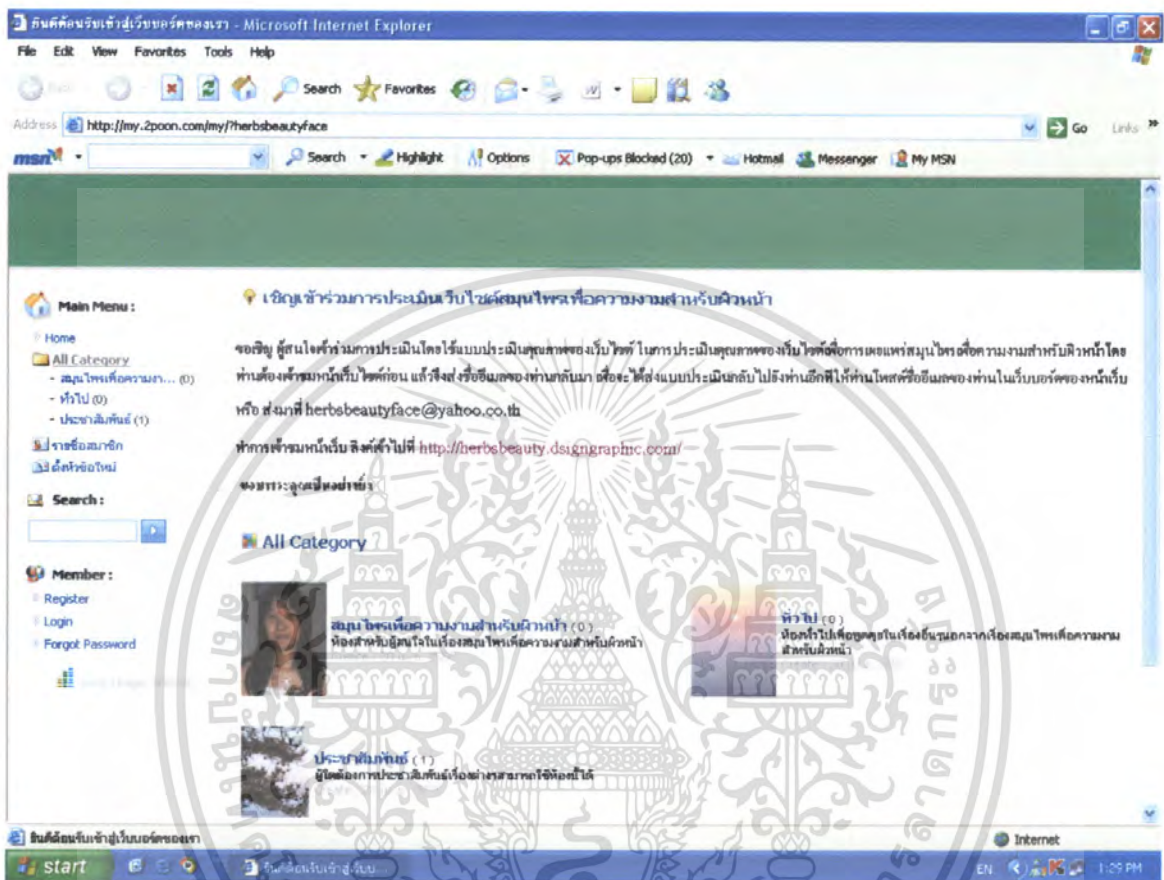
ยินดีต้อนรับเข้าสู่เว็บบอร์ดของเรา - Microsoft Internet Explorer

File Edit View Favorites Tools Help

Back Search Favorites

Address http://my.2poon.com/my/?herbsbeautyface Go Links

msn Search Highlight Options Pop-ups Blocked (20) Hotmail Messenger My MSN

Main Menu :

Home
All Category
- สมุนไพรเพื่อความงา... (0)
- ทั่วไป (0)
- ประชาสัมพันธ์ (1)
รายชื่อสมาชิก
ตั้งหัวข้อใหม่

Search :

Member :
Register
Login
Forgot Password

เชิญเข้าร่วมการประเมินเว็บไซต์สมุนไพรเพื่อความงามสำหรับผิวหน้า

ขอเชิญ ผู้สนใจเข้าร่วมการประเมินโดยใช้แบบประเมินคุณภาพของเว็บไซต์ ในการประเมินคุณภาพของเว็บไซต์เพื่อการเผยแพร่สมุนไพรเพื่อความงามสำหรับผิวหน้าโดยท่านต้องเข้าชมหน้าเว็บไซต์ก่อน แล้วจึงส่งชื่ออีเมลของท่านกลับมา เพื่อจะได้ส่งแบบประเมินกลับไปยังท่านอีกทีให้ท่านโพสต์ชื่ออีเมลของท่านในเว็บบอร์ดของหน้าเว็บ

หรือ ส่งมาที่ herbsbeautyface@yahoo.co.th

ทำการเข้าชมหน้าเว็บ คลิกเข้าไปที่ http://herbsbeauty.dsigngraphic.com/

ขอขอบพระคุณเป็นอย่างยิ่ง

All Category

สมุนไพรเพื่อความงามสำหรับผิวหน้า (0)
ห้องสำหรับผู้สนใจในเรื่องสมุนไพรเพื่อความงามสำหรับผิวหน้า

ทั่วไป (0)
ห้องทั่วไปเพื่อพูดคุยในเรื่องอื่นๆนอกจากเรื่องสมุนไพรเพื่อความงามสำหรับผิวหน้า

ประชาสัมพันธ์ (1)
ผู้ใดต้องการประชาสัมพันธ์เรื่องต่างๆสามารถใช้ห้องนี้ได้

ยินดีต้อนรับเข้าสู่เว็บบอร์ดของเรา Internet

start ยินดีต้อนรับเข้าสู่เว็บ... EN 1:29 PM